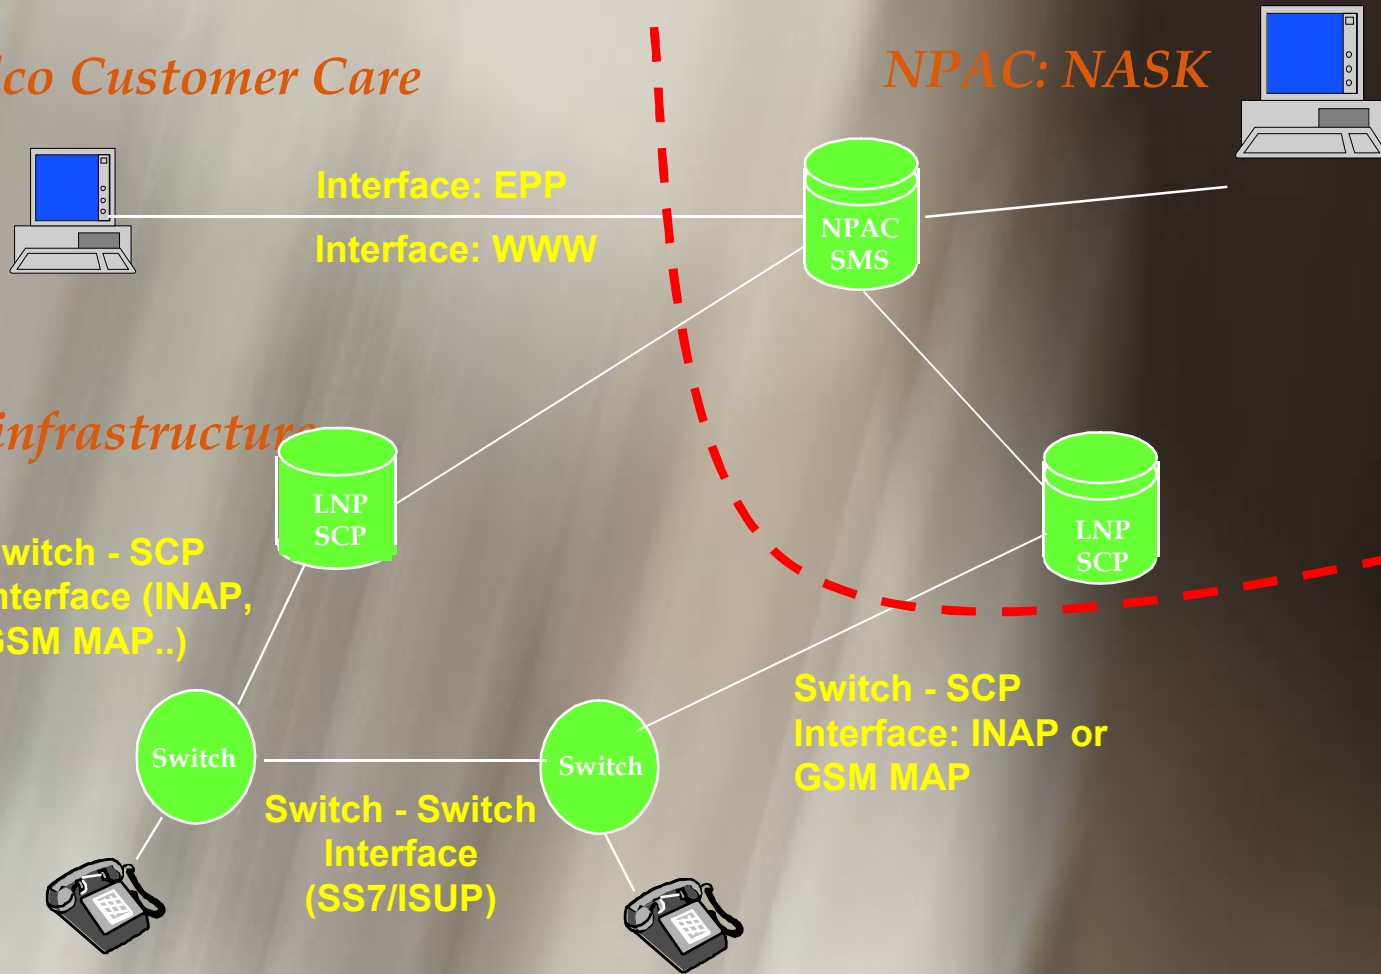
lco Customer Care

NPAC: NASK

Interface: EPP

Interface: WWW

NPAC SMS

infrastructure

LNP SCP

LNP SCP

witch - SCP nterface (INAP, GSM MAP..)

Switch

Switch

Switch - SCP Interface: INAP or GSM MAP

Switch - Switch Interface (SS7/ISUP)